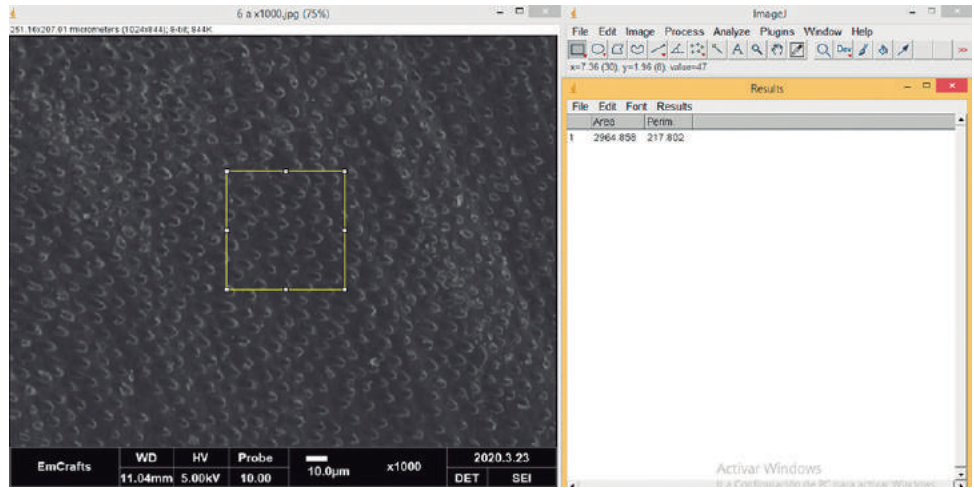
6 a x1000.jpg (75%)
251.16x207.01 micrometers (1024x844); 8-bit; 844K

| EmCrafts | WD | HV | Probe | 10.0µm | x1000 | 2020.3.23 | |
|---|---|---|---|---|---|---|---|
| | 11.04mm | 5.00kV | 10.00 | | | DET | SEI |

ImageJ
File Edit Image Process Analyze Plugins Window Help
Dev
x=7.36 (30), y=1.96 (8), value=47

Results
File Edit Font Results

| | Area | Perim. |
|---|---|---|
| 1 | 2964.858 | 217.802 |

Activar Windows
Ir a Configuración de PC para activar Windows.